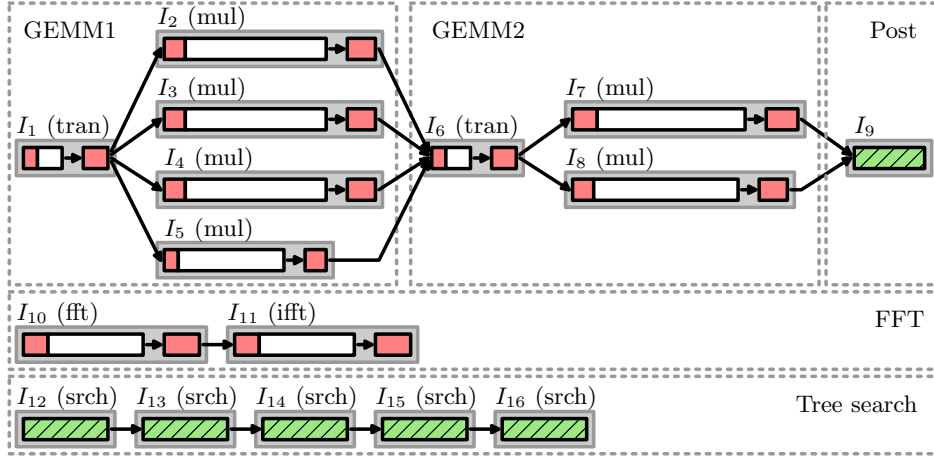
GEMM1

$I_2$ (mul)

$I_3$ (mul)

$I_1$ (tran)

$I_4$ (mul)

$I_5$ (mul)

GEMM2

$I_6$ (tran)

$I_7$ (mul)

$I_8$ (mul)

Post

$I_9$

$I_{10}$ (fft)

$I_{11}$ (ifft)

FFT

$I_{12}$ (srch)

$I_{13}$ (srch)

$I_{14}$ (srch)

$I_{15}$ (srch)

$I_{16}$ (srch)

Tree search